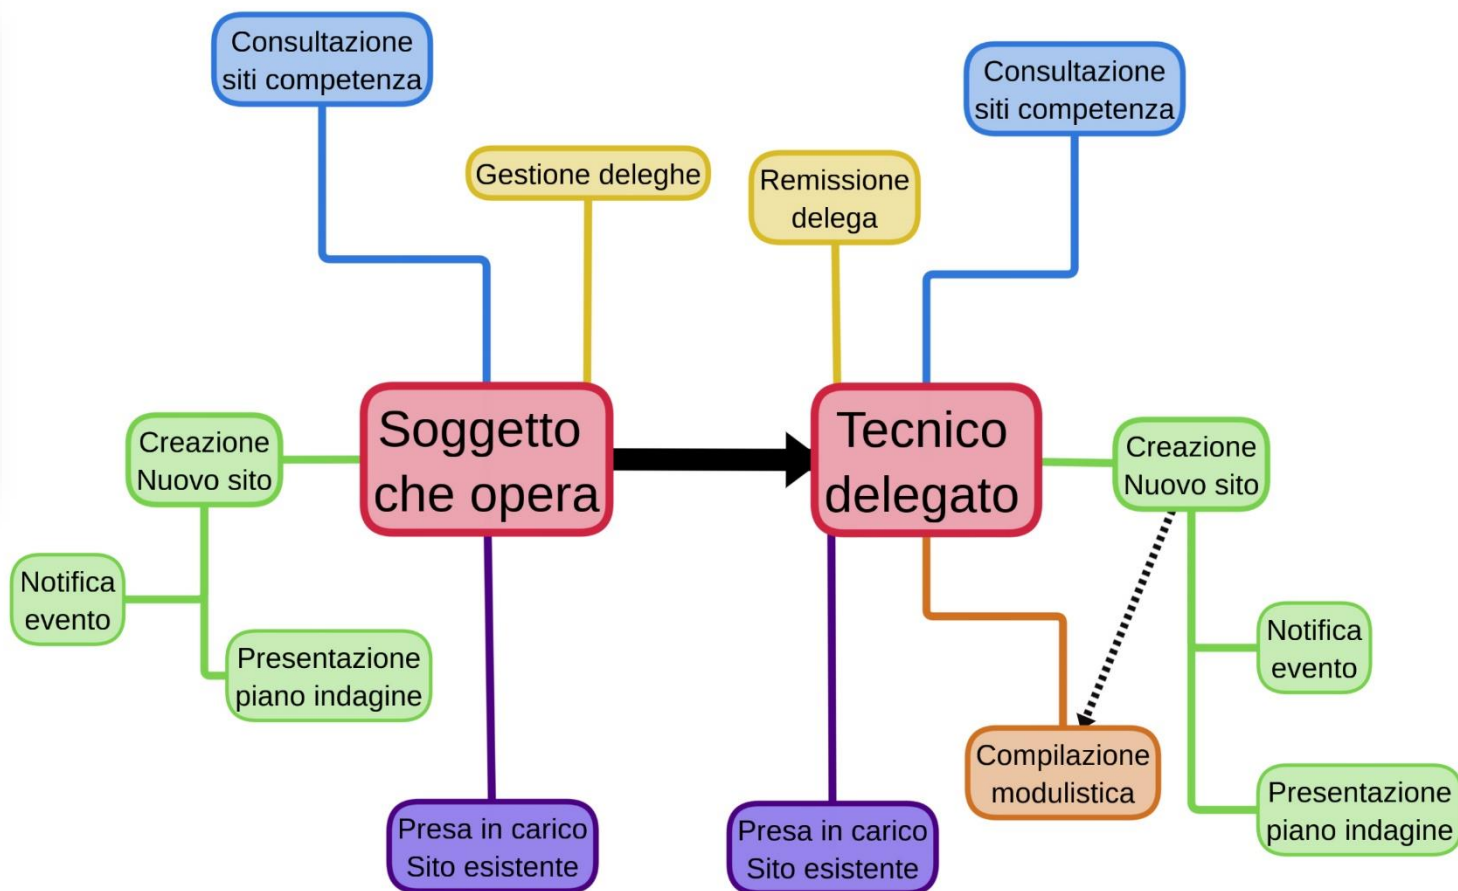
Consultazione siti competenza

Gestione deleghe

Remissione delega

Consultazione siti competenza

Creazione Nuovo sito

Soggetto che opera

Tecnico delegato

Creazione Nuovo sito

Notifica evento

Presentazione piano indagine

Notifica evento

Compilazione modulistica

Presentazione piano indagine

Presa in carico Sito esistente

Presa in carico Sito esistente